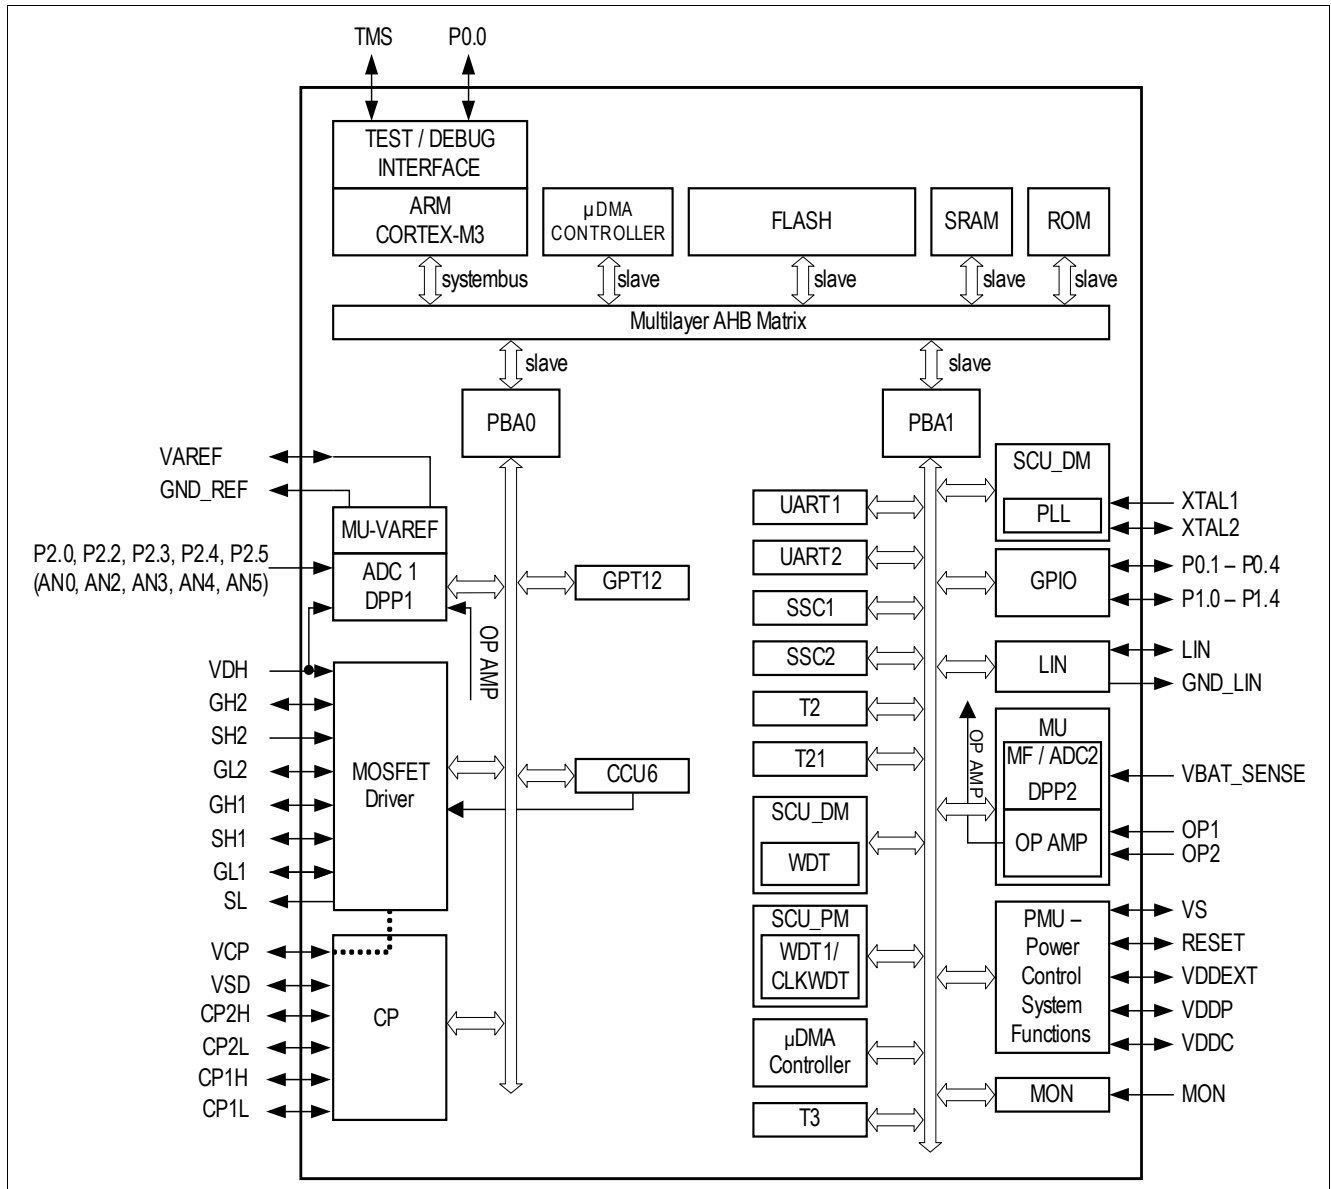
TMS
P0.0

TEST / DEBUG INTERFACE

ARM CORTEX-M3

µDMA CONTROLLER

FLASH

SRAM

ROM

systembus
slave
slave
slave
slave

Multilayer AHB Matrix

slave
slave

PBA0

PBA1

VAREF
GND_REF

MU-VAREF

P2.0, P2.2, P2.3, P2.4, P2.5
(AN0, AN2, AN3, AN4, AN5)

ADC 1
DPP1

GPT12

OP AMP

VDH
GH2
SH2
GL2
GH1
SH1
GL1
SL

MOSFET Driver

CCU6

VCP
VSD
CP2H
CP2L
CP1H
CP1L

CP

SCU_DM
PLL
XTAL1
XTAL2

UART1
UART2
SSC1
SSC2
T2
T21

GPIO
P0.1 – P0.4
P1.0 – P1.4

LIN
LIN
GND_LIN

OP AMP

MU
MF / ADC2
DPP2
VBAT_SENSE
OP AMP
OP1
OP2

SCU_DM
WDT

SCU_PM
WDT1/ CLKWDT

µDMA Controller

T3

PMU – Power Control System Functions
VS
RESET
VDDEXT
VDDP
VDDC

MON
MON